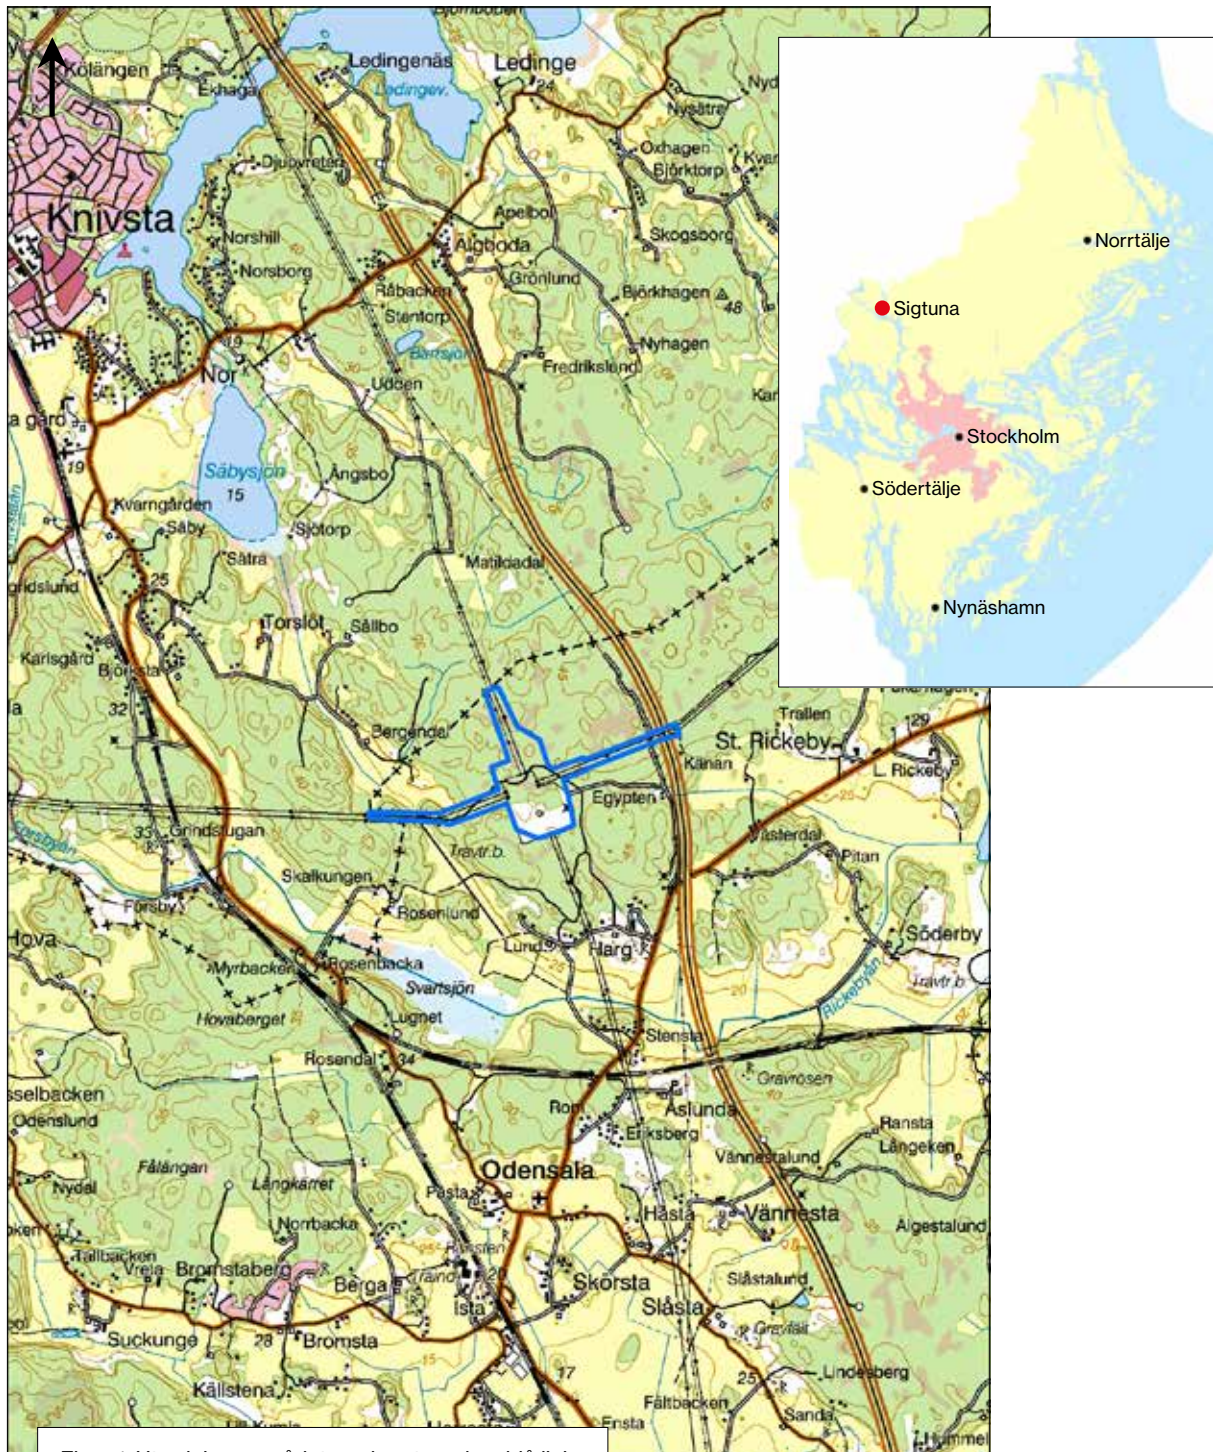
Kölängen
Ekhaga
Ledingenäs
Ledinge
Ledingev.
Nyd
Nysätra
Oxhagen
Björktorp
Kvar
Djupvreten
Knivsta
Norshill
Norsborg
Apelbo
Algboda
Grönlund
Skogsborg
Björkhagen
48
Råbacken
Stentorp
Barrsjön
Nyhagen
Fredrikslund
Nor
Udden
Kar
a gård
19
Säbysjön
15
Ångsbo
Kvarngården
Säby
Sjötorp
Såtra
25
gridslund
Matildadal
Torslöt
Sällbo
Karlsgård
Björksta
32
la
Bergendal
Tallen
129
St. Rickeby
Kånan
L. Rickeby
Egypten
33
Grindstugan
Travtr.b.
Västerdal
Pitan
Skalkungen
Forsbyån
Forsby
Rosenlund
Söderby
Hova
Lund
Harg
Myrbacken
Rosenbacka
Svartsjön
Travtr.b
Rickebyån
Hovaberget
Lugnet
Stensta
Rosendal
34
Gravrosen
sselbacken
Odenslund
Rom
Åsunda
Eriksberg
Ransta
Långeken
Vännestalund
Fålängen
Nydal
Odensala
Långkärret
Pasta
Hästa
Vännesta
Algestalund
oken
Norrbacka
Tallbacken
Vrela
Bromstaberg
Berga
Ista
Skörsta
Slåstalund
Slåsta
Gravfält
Suckunge
28
Bromsta
17
Lindesberg
25
Källstena
Fältbacken
Sanda
Ensta
Hummel
Norrtälje
Sigtuna
Stockholm
Södertälje
Nynäshamn